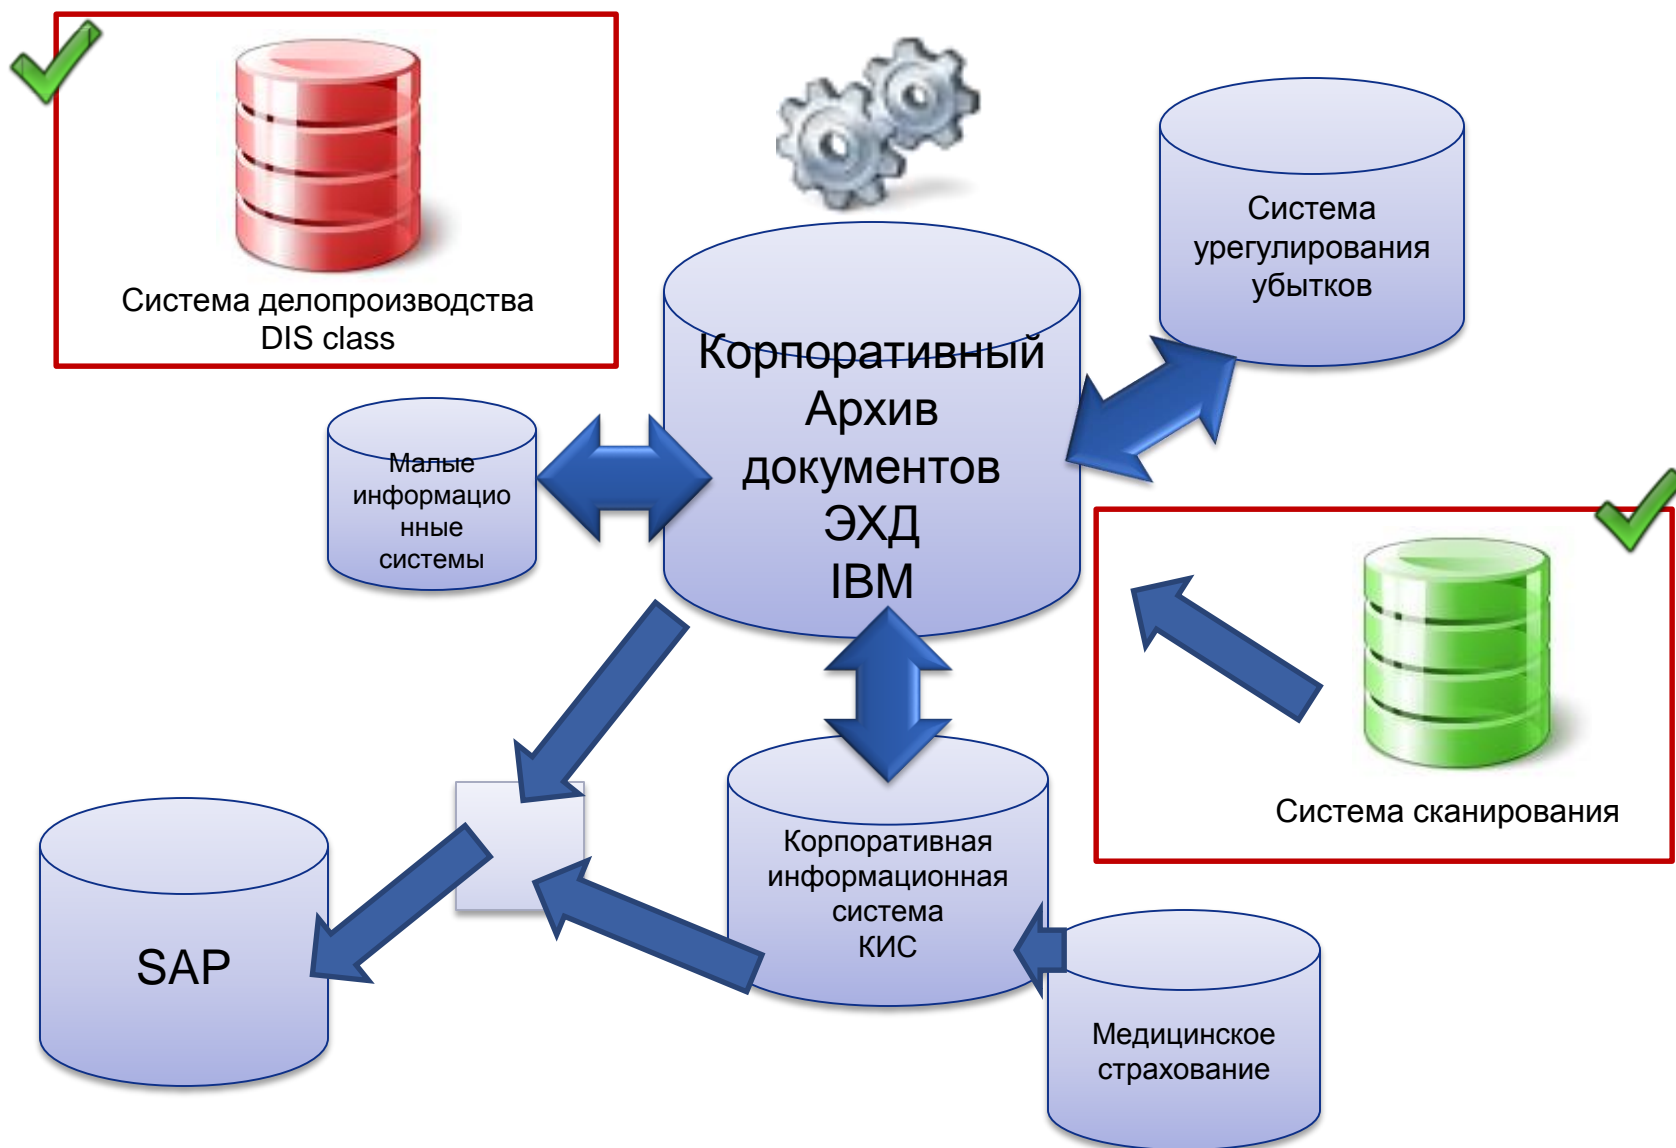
Система делопроизводства DIS class

Система урегулирования убытков

Корпоративный Архив документов ЭХД IBM

Малые информацио нные системы

Система сканирования

Корпоративная информационная система КИС

SAP

Медицинское страхование